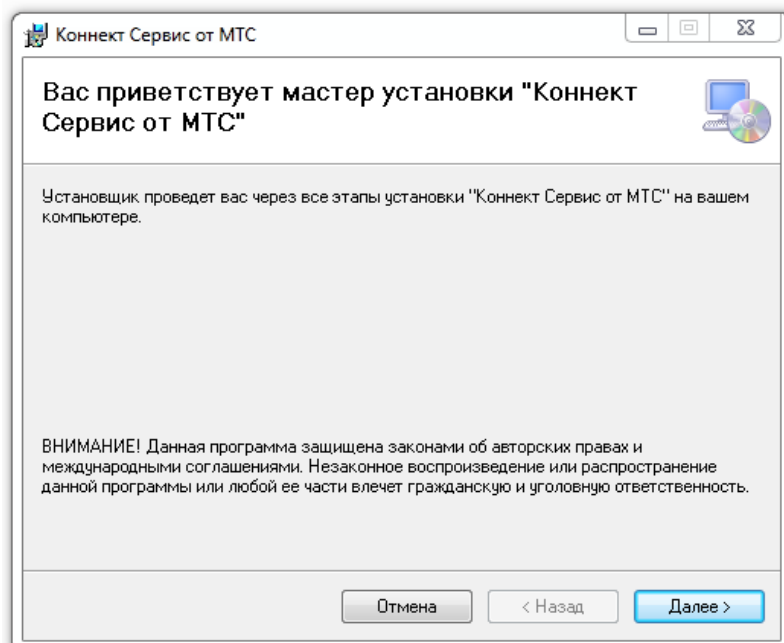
Коннект Сервис от МТС

Вас приветствует мастер установки "Коннект Сервис от МТС"

Установщик проведет вас через все этапы установки "Коннект Сервис от МТС" на вашем компьютере.

ВНИМАНИЕ! Данная программа защищена законами об авторских правах и международными соглашениями. Незаконное воспроизведение или распространение данной программы или любой ее части влечет гражданскую и уголовную ответственность.

Отмена
< Назад
Далее >